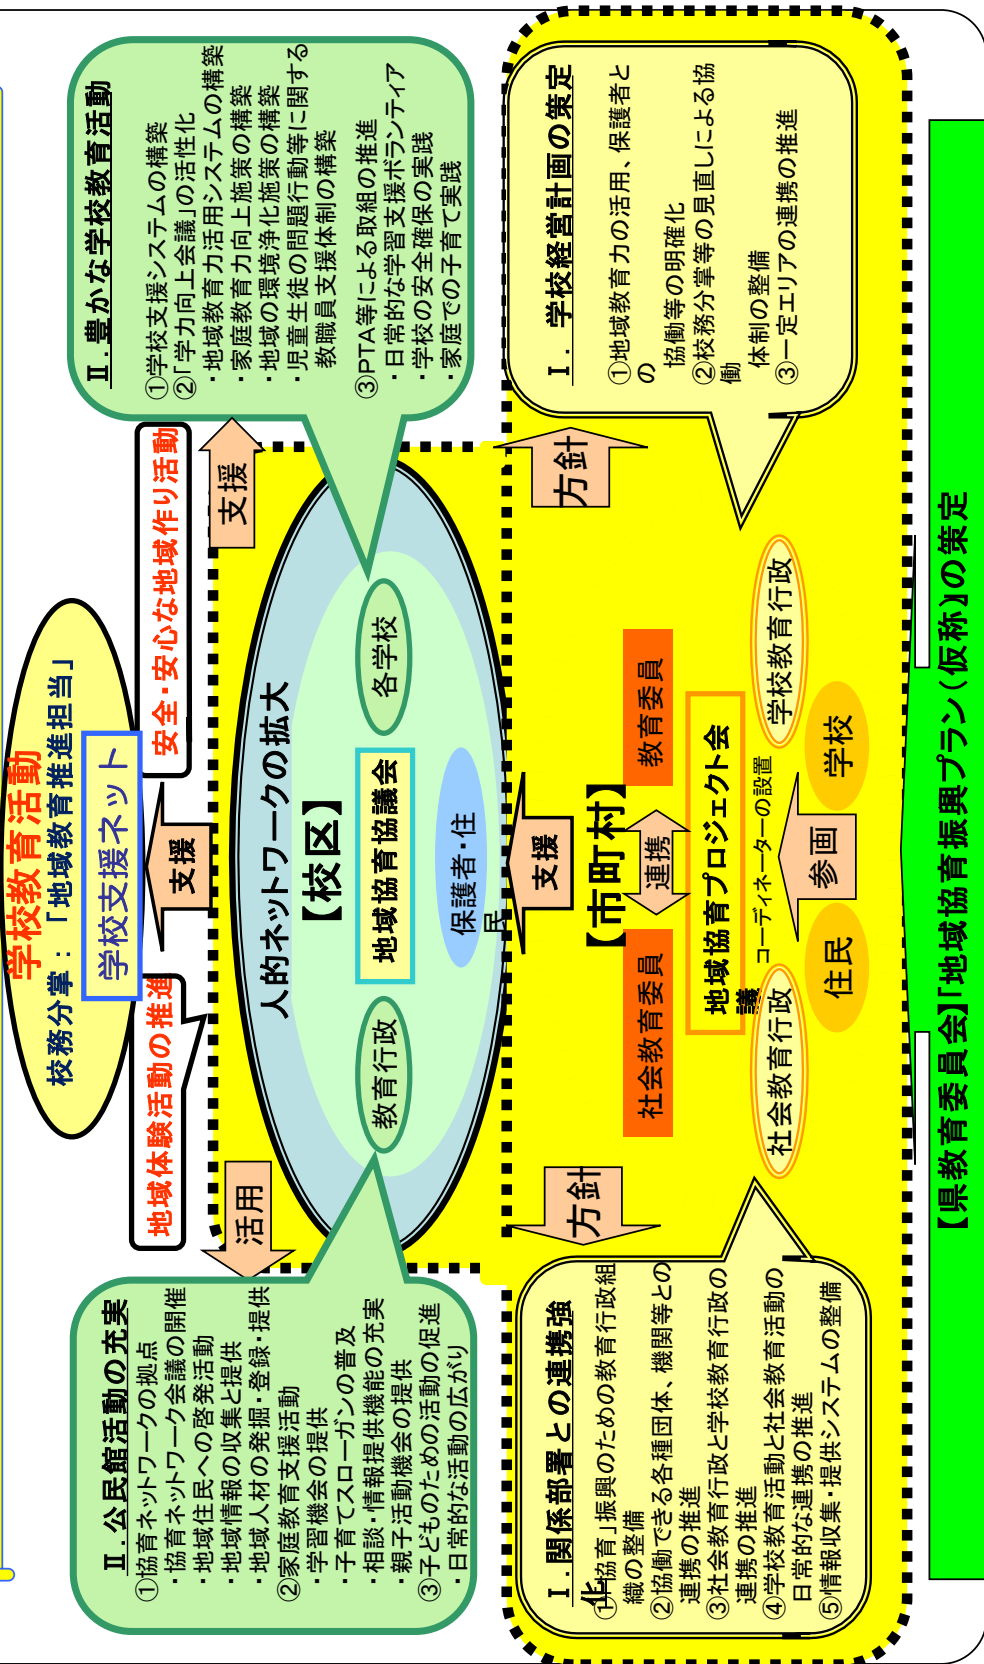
【県教育委員会】「地域協育振興プラン（仮称）」の策定

Ⅰ．学校経営計画の策定
①地域教育力の活用、保護者との協働等の明確化
②校務分掌等の見直しによる協働体制の整備
③一定エリアの連携の推進

Ⅰ．関係部署との連携強化
①「協育」振興のための教育行政組織の整備
②協働できる各種団体、機関等との連携の推進
③社会教育行政と学校教育行政の連携の推進
④学校教育活動と社会教育活動の日常的な連携の推進
⑤情報収集・提供システムの整備

Ⅱ．豊かな学校教育活動
①学校支援システムの構築
②「学力向上会議」の活性化
・地域教育力活用システムの構築
・家庭教育力向上施策の構築
・地域の環境浄化施策の構築
・児童生徒の問題行動等に関する教職員支援体制の構築
③PTA等による取組の推進
・日常的な学習支援ボランティア
・学校の安全確保の実践
・家庭での子育て実践

Ⅱ．公民館活動の充実
①協育ネットワークの拠点
・協育ネットワーク会議の開催
・地域住民への啓発活動
・地域情報の収集と提供
・地域人材の発掘・登録・提供
②家庭教育支援活動
・学習機会の提供
・子育てスローガンの普及
・相談・情報提供機能の充実
・親子活動機会の提供
③子どものための活動の促進
・日常的な活動の広がり

学校教育活動
校務分掌：「地域教育推進担当」
学校支援ネット
支援
安全・安心な地域作り活動
地域体験活動の推進
支援
活用
方針
方針
人的ネットワークの拡大
【校区】
各学校
地域協育協議会
保護者・住民
教育行政
支援
【市町村】
教育委員
社会教育委員
連携
地域協育プロジェクト会議
コーディネーターの設置
学校教育行政
社会教育行政
学校
参画
住民